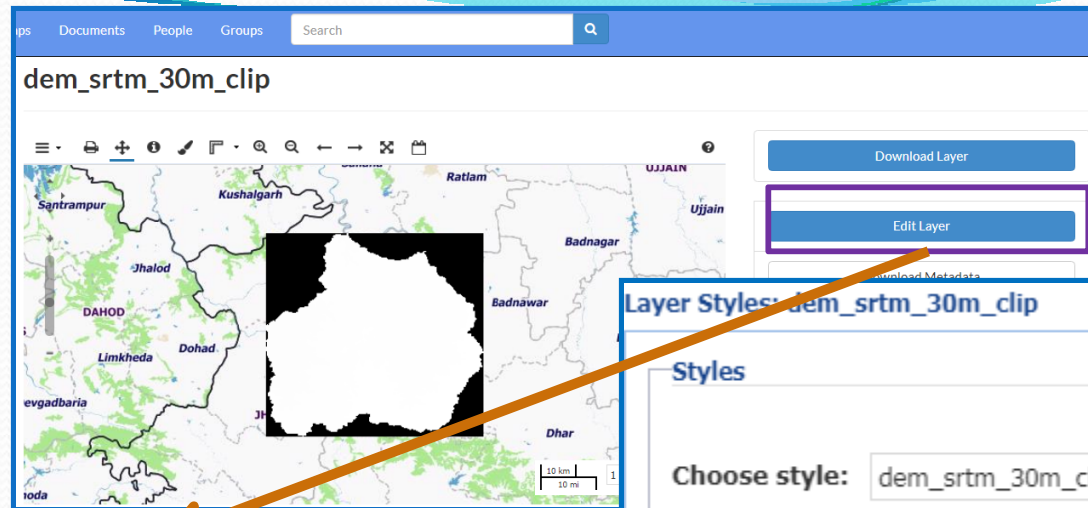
ps Documents People Groups Search

dem_srtm_30m_clip

Download Layer

Edit Layer

ownload Metadata

Ratlam
UJJAIN
Kushalgarh
Santrampur
Ujjain
Badnagar
Jhalod
DAHOD
Badnawar
Dohad
Limkheda
evgadbaria
JH
Dhar
10 km
10 mi
1
hoda

Layer Styles: dem_srtm_30m_clip

Styles

Choose style: dem_srtm_30m_c